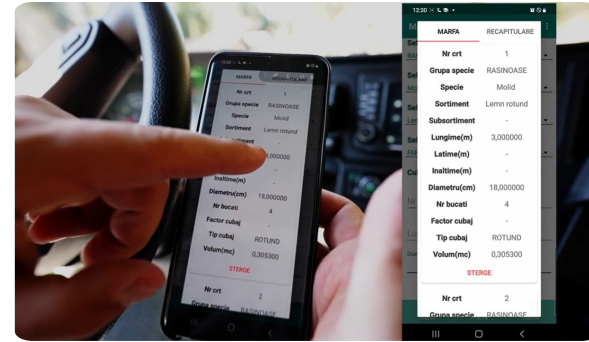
12:30

MARFA RECAPITULARE

Nr crt 1
Grupa specie RASINOASE
Specie Molid
Sortiment Lemn rotund
Subsortiment -
Lungime(m) 3,000000
Latime(m) -
Inaltime(m) -
Diametru(cm) 18,000000
Nr bucati 4
Factor cubaj -
Tip cubaj ROTUND
Volum(mc) 0,305300

STERGE

Nr crt 2
Grupa specie RASINOASE